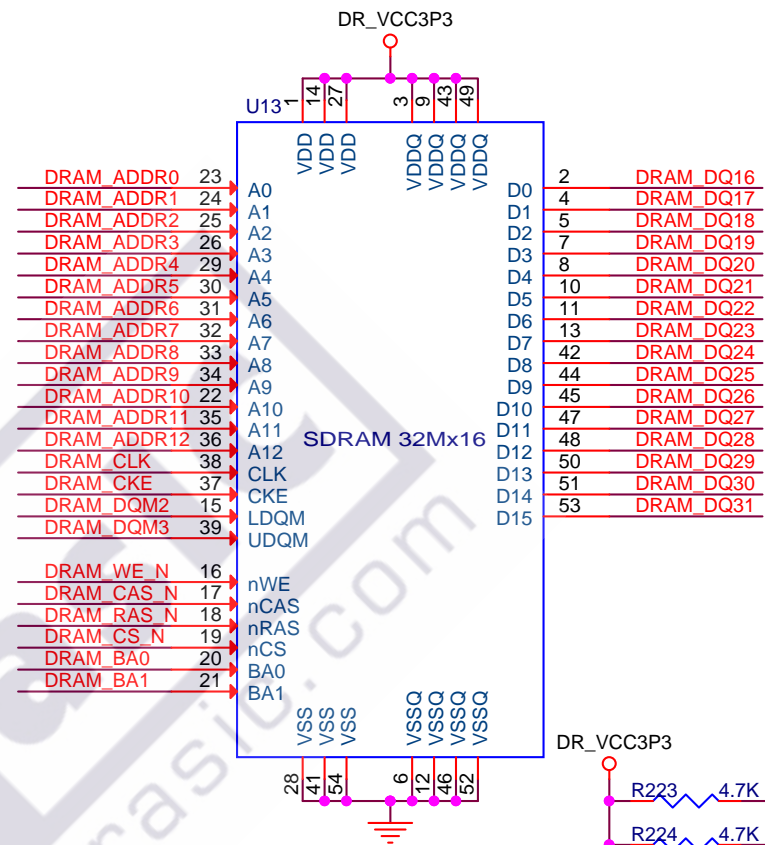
DR_VCC3P3

U13 1 14 27 3 9 43 49

VDD VDD VDD VDDQ VDDQ VDDQ VDDQ

DRAM_ADDR0 23 A0
DRAM_ADDR1 24 A1
DRAM_ADDR2 25 A2
DRAM_ADDR3 26 A3
DRAM_ADDR4 29 A4
DRAM_ADDR5 30 A5
DRAM_ADDR6 31 A6
DRAM_ADDR7 32 A7
DRAM_ADDR8 33 A8
DRAM_ADDR9 34 A9
DRAM_ADDR10 22 A10
DRAM_ADDR11 35 A11
DRAM_ADDR12 36 A12
DRAM_CLK 38 CLK
DRAM_CKE 37 CKE
DRAM_DQM2 15 LDQM
DRAM_DQM3 39 UDQM

DRAM_WE_N 16 nWE
DRAM_CAS_N 17 nCAS
DRAM_RAS_N 18 nRAS
DRAM_CS_N 19 nCS
DRAM_BA0 20 BA0
DRAM_BA1 21 BA1

SDRAM 32Mx16

D0 2 DRAM_DQ16
D1 4 DRAM_DQ17
D2 5 DRAM_DQ18
D3 7 DRAM_DQ19
D4 8 DRAM_DQ20
D5 10 DRAM_DQ21
D6 11 DRAM_DQ22
D7 13 DRAM_DQ23
D8 42 DRAM_DQ24
D9 44 DRAM_DQ25
D10 45 DRAM_DQ26
D11 47 DRAM_DQ27
D12 48 DRAM_DQ28
D13 50 DRAM_DQ29
D14 51 DRAM_DQ30
D15 53 DRAM_DQ31

VSS VSS VSS VSSQ VSSQ VSSQ VSSQ

28 41 54 6 12 46 52

DR_VCC3P3

R223 4.7K
R224 4.7K

asic.com